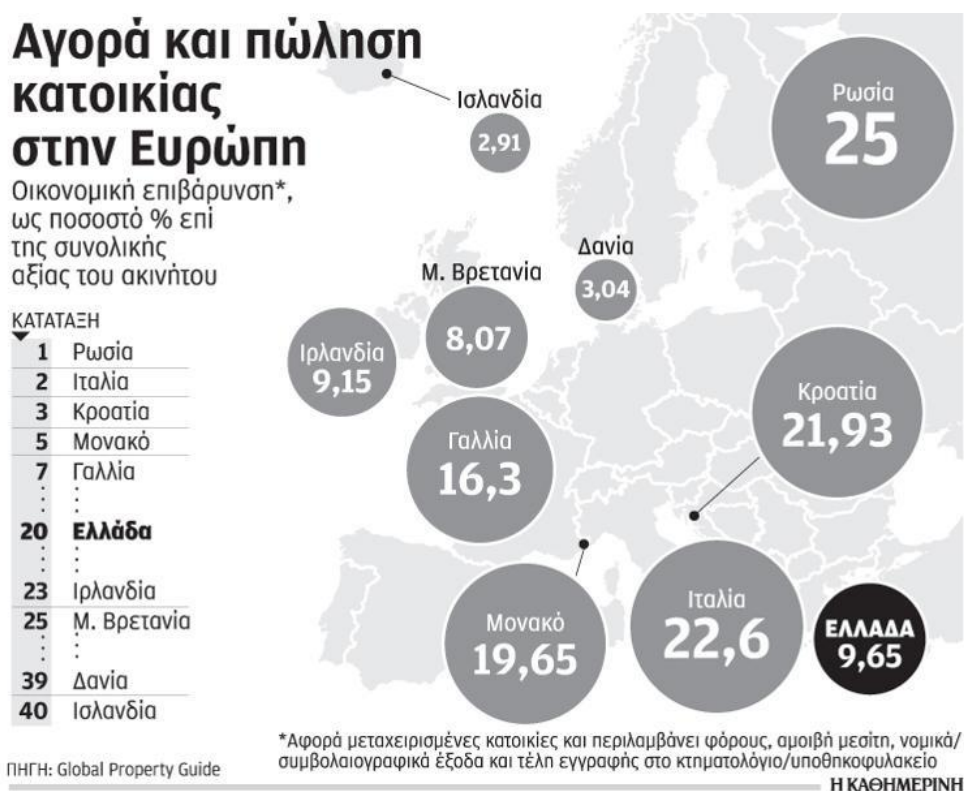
Αγορά και πώληση κατοικίας στην Ευρώπη

Οικονομική επιβάρυνση*, ως ποσοστό % επί της συνολικής αξίας του ακινήτου

ΚΑΤΑΤΑΞΗ

| | |
|---|---|
| 1 | Ρωσία |
| 2 | Ιταλία |
| 3 | Κροατία |
| 5 | Μονακό |
| 7 | Γαλλία |
| ⋮ | ⋮ |
| 20 | **Ελλάδα** |
| ⋮ | ⋮ |
| 23 | Ιρλανδία |
| 25 | Μ. Βρετανία |
| ⋮ | ⋮ |
| 39 | Δανία |
| 40 | Ισλανδία |

Ισλανδία 2,91

Ρωσία 25

Δανία 3,04

Μ. Βρετανία 8,07

Ιρλανδία 9,15

Κροατία 21,93

Γαλλία 16,3

Μονακό 19,65

Ιταλία 22,6

ΕΛΛΑΔΑ 9,65

*Αφορά μεταχειρισμένες κατοικίες και περιλαμβάνει φόρους, αμοιβή μεσίτη, νομικά/συμβολαιογραφικά έξοδα και τέλη εγγραφής στο κτηματολόγιο/υποθηκοφυλακείο

ΠΗΓΗ: Global Property Guide

Η ΚΑΘΗΜΕΡΙΝΗ